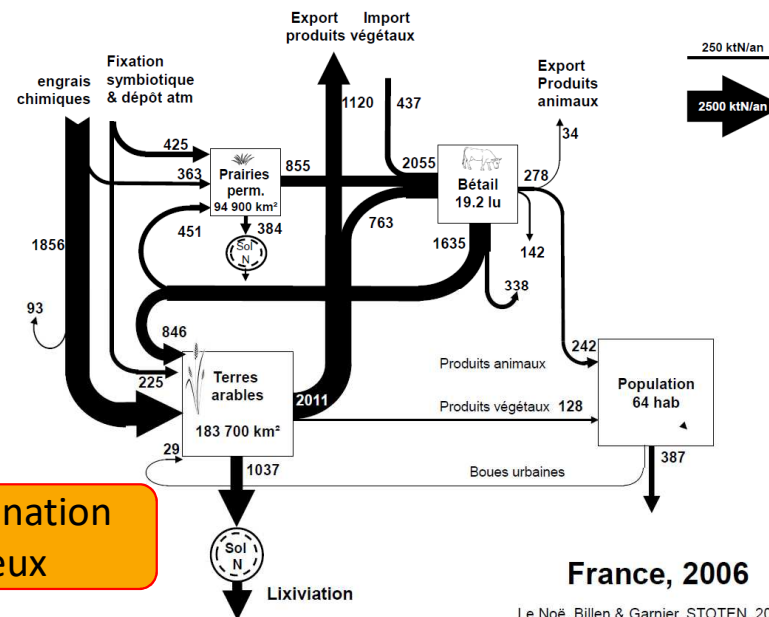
Export produits
Import végétaux

250 ktN/an

2500 ktN/an

engrais chimiques

Fixation symbiotique & dépôt atm

Export Produits animaux

1120
437
425
363
855
2055
278
34

Prairies perm.
94 900 km²

Bétail
19.2 lu

451
384
763
1635
142
1856

Sol N

338
93
846
242
Produits animaux
225
Terres arables
183 700 km²
2011
Population
64 hab
Produits végétaux 128
29
1037
387
Boues urbaines

nation
eux

Sol N

Lixiviation

France, 2006

Le Noë, Billen & Garnier, STOTEN, 20